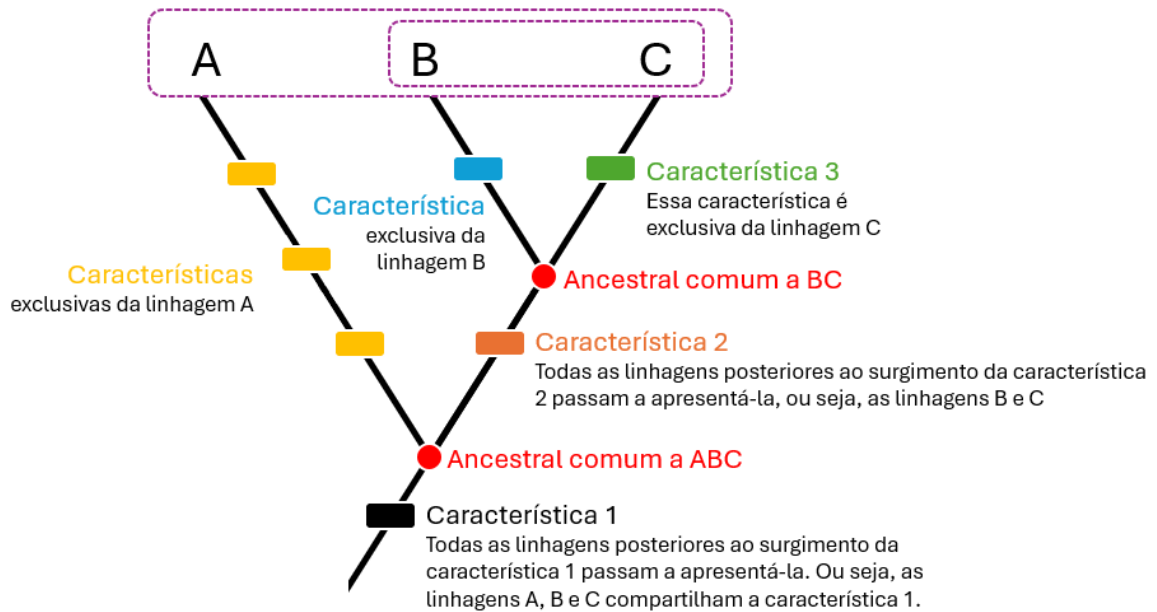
A

B

C

Característica 3
Essa característica é exclusiva da linhagem C

Característica
exclusiva da linhagem B

Características
exclusivas da linhagem A

Ancestral comum a BC

Característica 2
Todas as linhagens posteriores ao surgimento da característica 2 passam a apresentá-la, ou seja, as linhagens B e C

Ancestral comum a ABC

Característica 1
Todas as linhagens posteriores ao surgimento da característica 1 passam a apresentá-la. Ou seja, as linhagens A, B e C compartilham a característica 1.